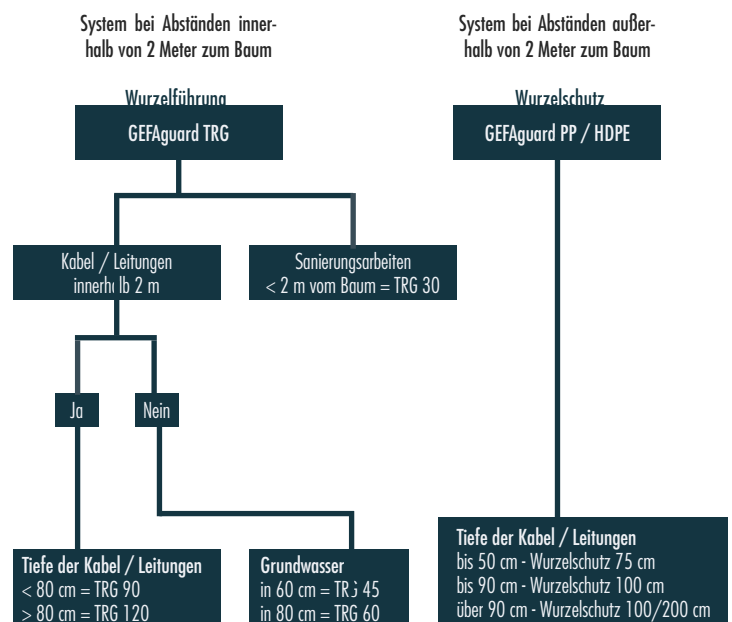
System bei Abständen innerhalb von 2 Meter zum Baum

System bei Abständen außerhalb von 2 Meter zum Baum

Wurzelführung

GEFAguard TRG

Wurzelschutz

GEFAguard PP / HDPE

Kabel / Leitungen innerhalb 2 m

Sanierungsarbeiten < 2 m vom Baum = TRG 30

Ja

Nein

Tiefe der Kabel / Leitungen
< 80 cm = TRG 90
> 80 cm = TRG 120

Grundwasser
in 60 cm = TRG 45
in 80 cm = TRG 60

Tiefe der Kabel / Leitungen
bis 50 cm - Wurzelschutz 75 cm
bis 90 cm - Wurzelschutz 100 cm
über 90 cm - Wurzelschutz 100/200 cm